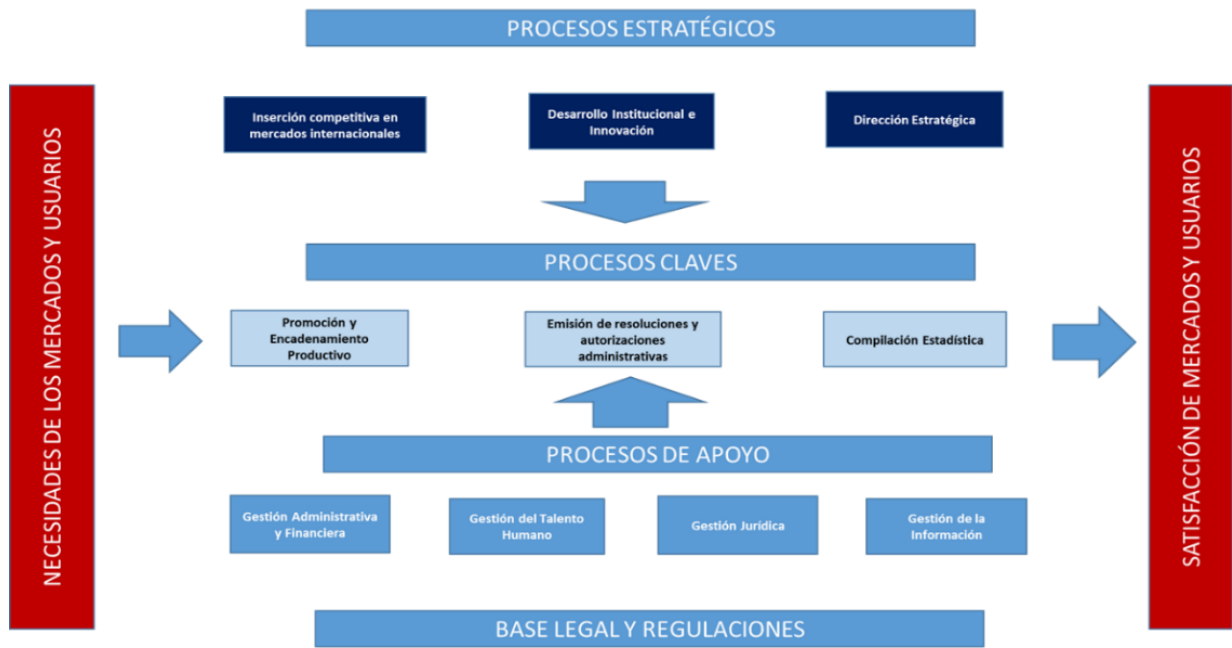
PROCESOS ESTRATÉGICOS

NECESIDADES DE LOS MERCADOS Y USUARIOS

Inserción competitiva en mercados internacionales

Desarrollo Institucional e Innovación

Dirección Estratégica

PROCESOS CLAVES

Promoción y Encadenamiento Productivo

Emisión de resoluciones y autorizaciones administrativas

Compilación Estadística

PROCESOS DE APOYO

Gestión Administrativa y Financiera

Gestión del Talento Humano

Gestión Jurídica

Gestión de la Información

BASE LEGAL Y REGULACIONES

SATISFACCIÓN DE MERCADOS Y USUARIOS